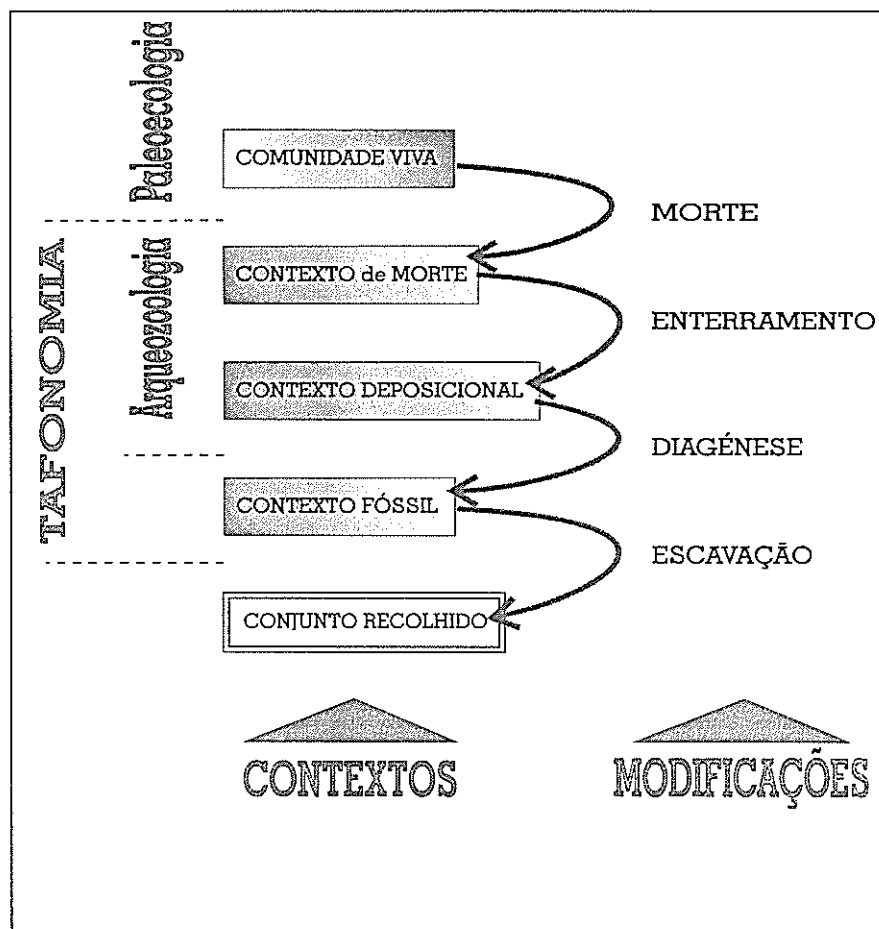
Paleoecologia

TAFONOMIA

Arqueozoologia

COMUNIDADE VIVA

MORTE

CONTEXTO de MORTE

ENTERRAMENTO

CONTEXTO DEPOSICIONAL

DIAGÉNESE

CONTEXTO FÓSSIL

ESCAVAÇÃO

CONJUNTO RECOLHIDO

CONTEXTOS

MODIFICAÇÕES